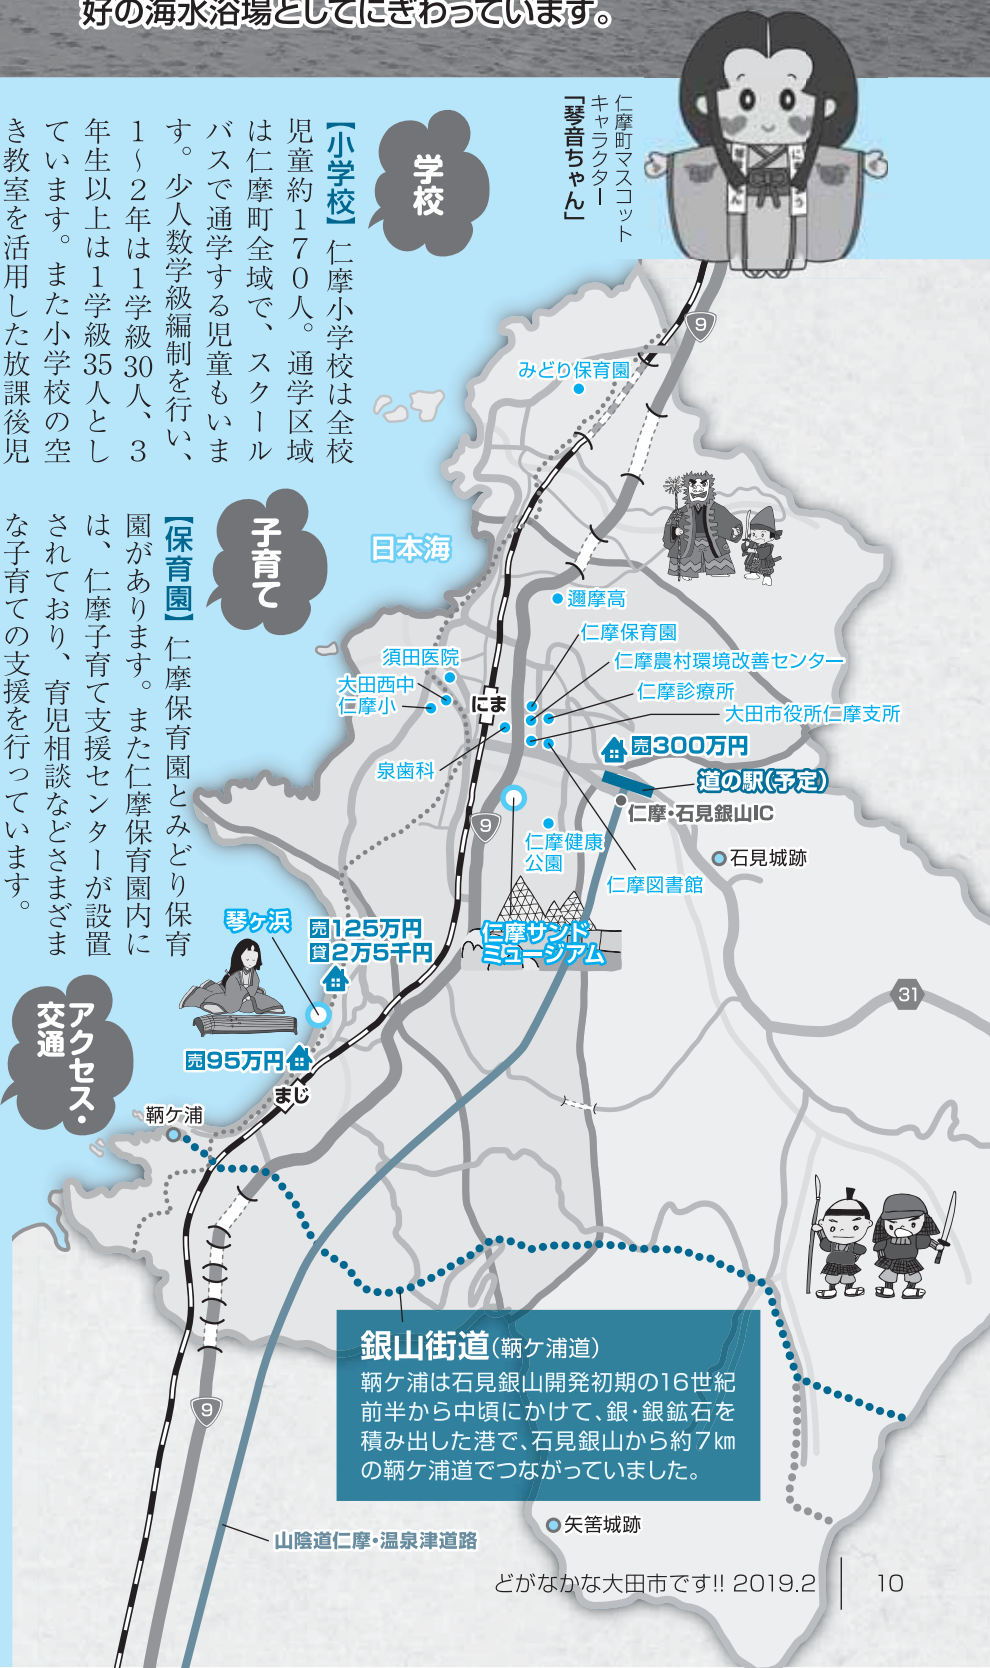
好の海水浴場としてにぎわっています。

仁摩町マスコットキャラクター「琴音ちゃん」

学校

【小学校】仁摩小学校は全校児童約170人。通学区域は仁摩町全域で、スクールバスで通学する児童もいます。少人数学級編制を行い、1~2年は1学級30人、3年生以上は1学級35人としています。また小学校の空き教室を活用した放課後児

子育て

【保育園】仁摩保育園とみどり保育園があります。また仁摩保育園内には、仁摩子育て支援センターが設置されており、育児相談などさまざまな子育ての支援を行っています。

アクセス・交通

みどり保育園
日本海
邇摩高
仁摩保育園
仁摩農村環境改善センター
仁摩診療所
大田市役所仁摩支所
須田医院
大田西中
仁摩小
にま
泉歯科
売300万円
道の駅(予定)
仁摩・石見銀山IC
石見城跡
仁摩健康公園
仁摩図書館
仁摩サンドミュージアム
琴ヶ浜
売125万円
貸2万5千円
売95万円
まじ
鞆ケ浦
9
31

銀山街道(鞆ケ浦道)
鞆ケ浦は石見銀山開発初期の16世紀前半から中頃にかけて、銀・銀鉱石を積み出した港で、石見銀山から約7㎞の鞆ケ浦道でつながっていました。

矢筈城跡
山陰道仁摩・温泉津道路

どがなかな大田市です!! 2019.2 10